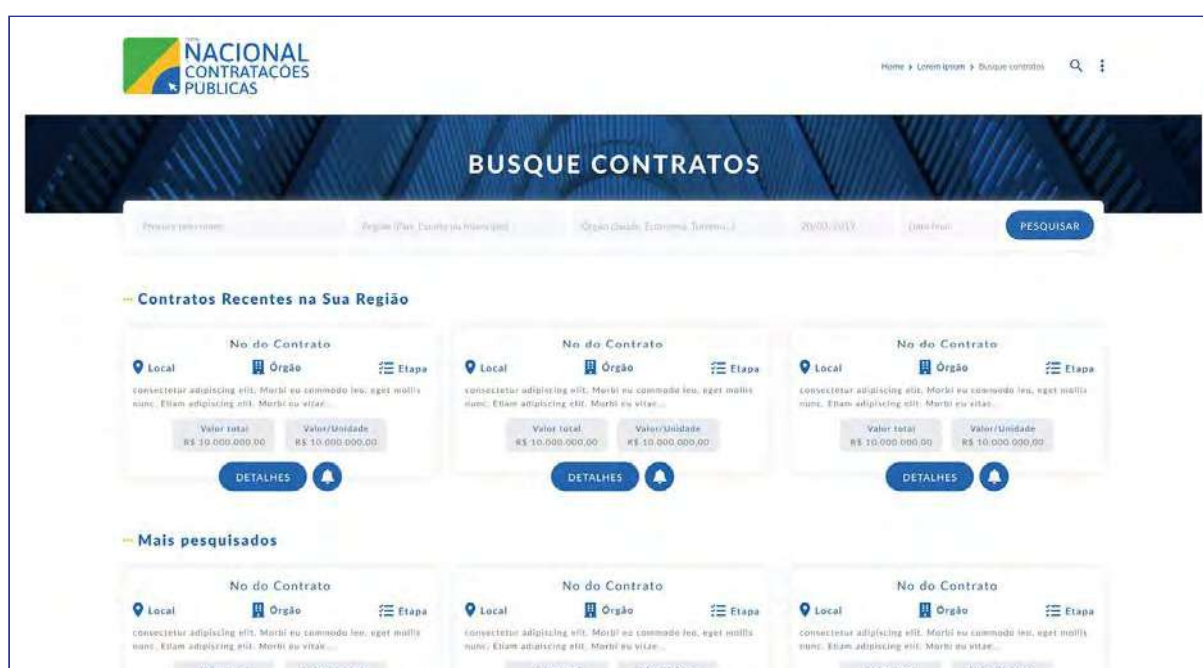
NACIONAL CONTRATAÇÕES PUBLICAS

Home > Lorem ipsum > Busque contratos

BUSQUE CONTRATOS

Procure por nome | Região (País, Estado ou Município) | Orgão (Saúde, Economia, Turismo...) | 20/03/2017 | Data final | PESQUISAR

Contratos Recentes na Sua Região

No do Contrato
Local | Orgão | Etapa
consectetur adipiscing elit. Morbi eu commodo leo, eget mollis nunc. Etiam adipiscing elit. Morbi eu vitae...
Valor total R$ 10.000.000,00 | Valor/Unidade R$ 10.000.000,00
DETALHES

No do Contrato
Local | Orgão | Etapa
consectetur adipiscing elit. Morbi eu commodo leo, eget mollis nunc. Etiam adipiscing elit. Morbi eu vitae...
Valor total R$ 10.000.000,00 | Valor/Unidade R$ 10.000.000,00
DETALHES

No do Contrato
Local | Orgão | Etapa
consectetur adipiscing elit. Morbi eu commodo leo, eget mollis nunc. Etiam adipiscing elit. Morbi eu vitae...
Valor total R$ 10.000.000,00 | Valor/Unidade R$ 10.000.000,00
DETALHES

Mais pesquisados

No do Contrato
Local | Orgão | Etapa
consectetur adipiscing elit. Morbi eu commodo leo, eget mollis nunc. Etiam adipiscing elit. Morbi eu vitae...

No do Contrato
Local | Orgão | Etapa
consectetur adipiscing elit. Morbi eu commodo leo, eget mollis nunc. Etiam adipiscing elit. Morbi eu vitae...

No do Contrato
Local | Orgão | Etapa
consectetur adipiscing elit. Morbi eu commodo leo, eget mollis nunc. Etiam adipiscing elit. Morbi eu vitae...